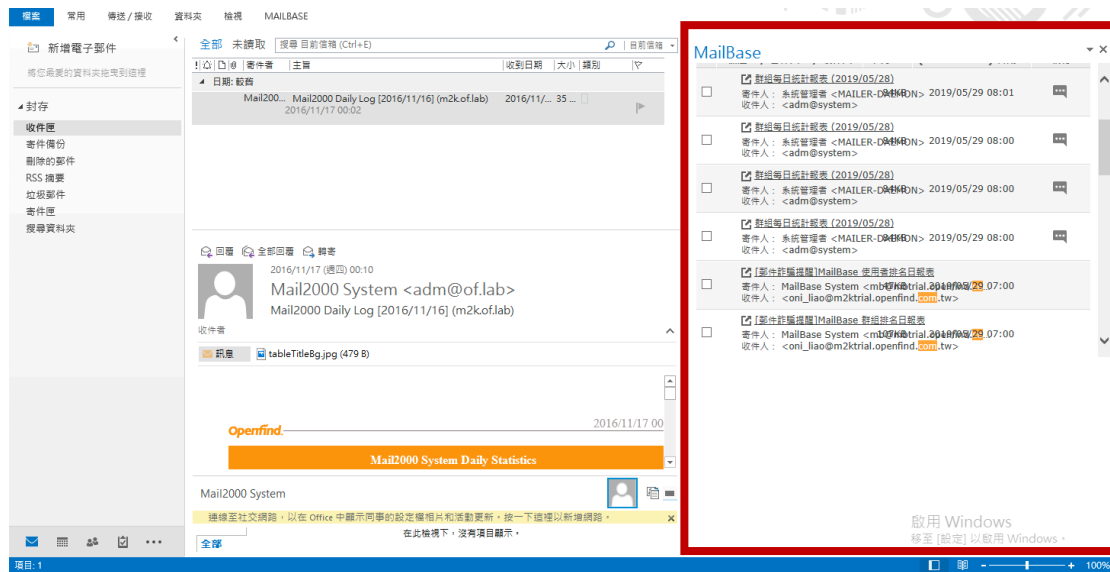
檔案 常用 傳送/接收 資料夾 檢視 MAILBASE

新增電子郵件

將您最愛的資料夾拖曳到這裡

◢ 封存

收件匣
寄件備份
刪除的郵件
RSS 摘要
垃圾郵件
寄件匣
搜尋資料夾

全部 未讀取 搜尋 目前信箱 (Ctrl+E) 目前信箱

寄件者 主旨 收到日期 大小 類別

◢ 日期: 較舊

Mail200... Mail2000 Daily Log [2016/11/16] (m2k.of.lab) 2016/11/... 35 ...
2016/11/17 00:02

回覆 全部回覆 轉寄

2016/11/17 (週四) 00:10
Mail2000 System <adm@of.lab>
Mail2000 Daily Log [2016/11/16] (m2k.of.lab)

收件者

訊息 tableTitleBg.jpg (479 B)

Openfind. 2016/11/17 00

Mail2000 System Daily Statistics

Mail2000 System

連線至社交網路，以在 Office 中顯示同事的設定檔相片和活動更新。按一下這裡以新增網路。

全部

在此檢視下，沒有項目顯示。

項目: 1

MailBase

群組每日統計報表 (2019/05/28)
寄件人： 系統管理者 <MAILER-DAEMON> 2019/05/29 08:01
收件人： <adm@system>

群組每日統計報表 (2019/05/28)
寄件人： 系統管理者 <MAILER-DAEMON> 2019/05/29 08:00
收件人： <adm@system>

群組每日統計報表 (2019/05/28)
寄件人： 系統管理者 <MAILER-DAEMON> 2019/05/29 08:00
收件人： <adm@system>

群組每日統計報表 (2019/05/28)
寄件人： 系統管理者 <MAILER-DAEMON> 2019/05/29 08:00
收件人： <adm@system>

[郵件詐騙提醒]MailBase 使用者排名日報表
寄件人： MailBase System <mb@m2ktrial.openfind.com> 2019/05/29 07:00
收件人： <oni_liao@m2ktrial.openfind.com.tw>

[郵件詐騙提醒]MailBase 群組排名日報表
寄件人： MailBase System <mb@m2ktrial.openfind.com> 2019/05/29 07:00
收件人： <oni_liao@m2ktrial.openfind.com.tw>

啟用 Windows
移至 [設定] 以啟用 Windows。

100%